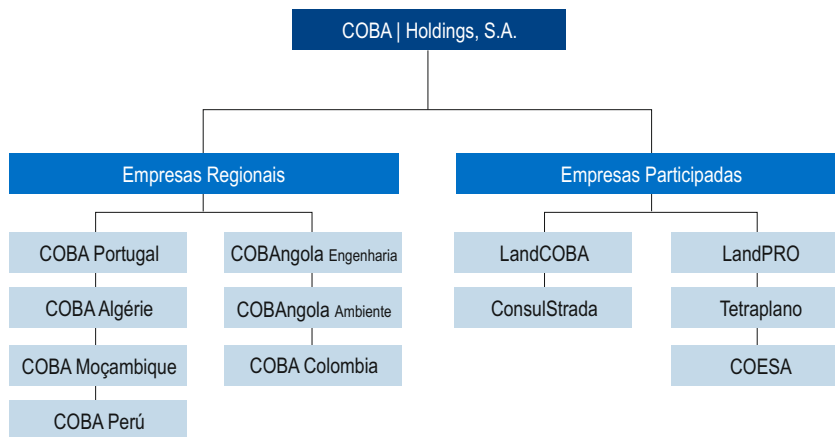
COBA | Holdings, S.A.

Empresas Regionais

COBA Portugal

COBA Algérie

COBA Moçambique

COBA Perú

COBAngola Engenharia

COBAngola Ambiente

COBA Colombia

Empresas Participadas

LandCOBA

ConsulStrada

LandPRO

Tetraplano

COESA